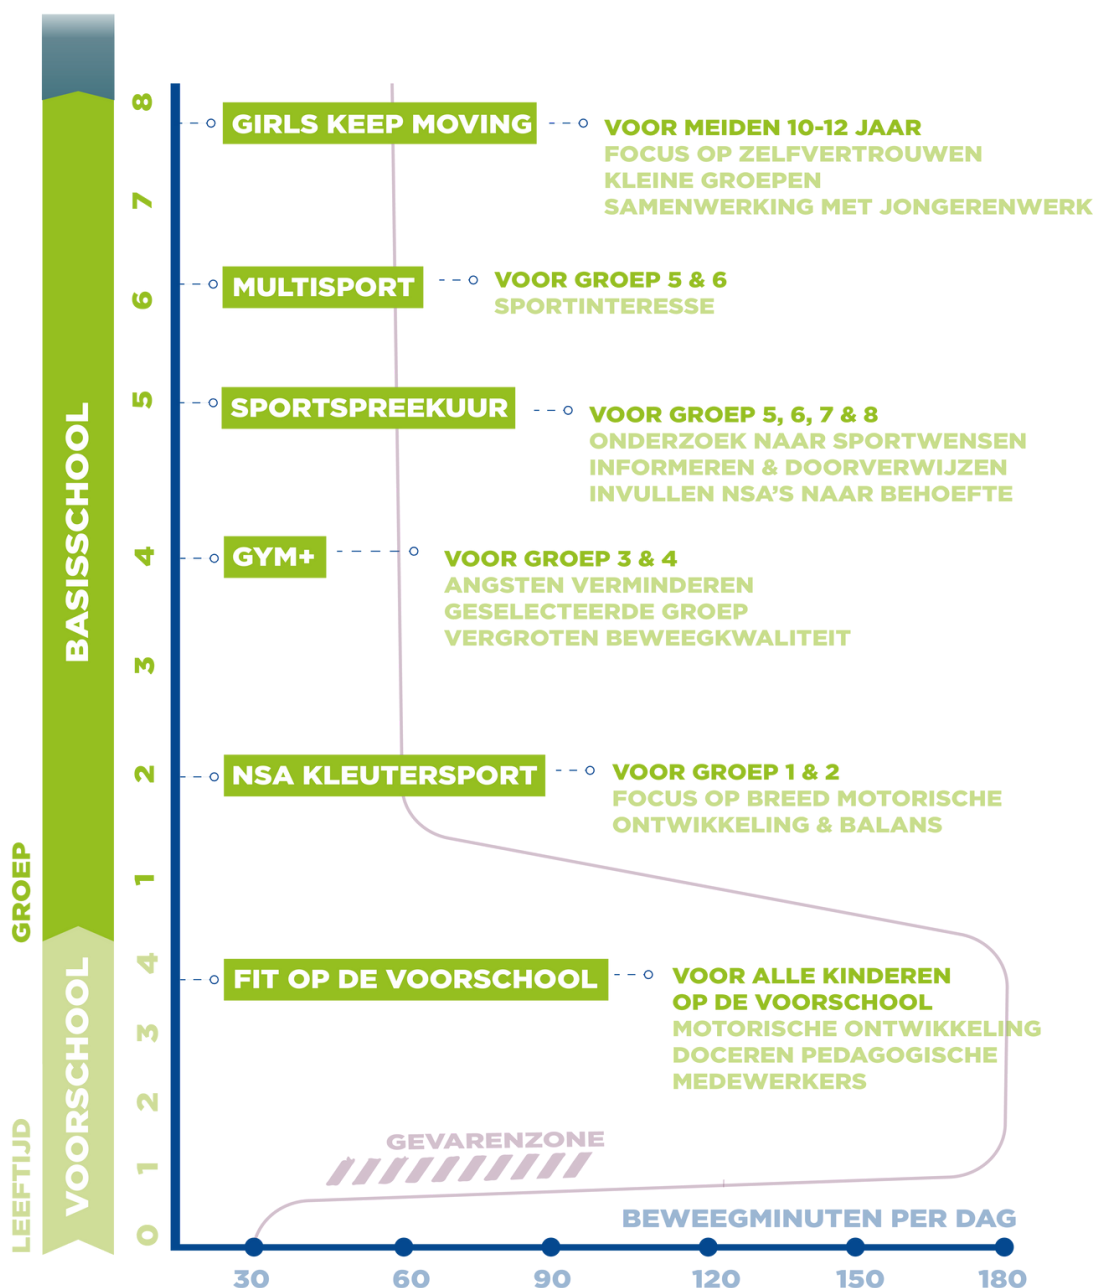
BASISSCHOOL

VOORSCHOOL

GROEP

LEEFTIJD

8
7
6
5
4
3
2
1
4
3
2
1
0

GIRLS KEEP MOVING
VOOR MEIDEN 10-12 JAAR
FOCUS OP ZELFVERTROUWEN
KLEINE GROEPEN
SAMENWERKING MET JONGERENWERK

MULTISPORT
VOOR GROEP 5 & 6
SPORTINTERESSE

SPORTSPREEKUUR
VOOR GROEP 5, 6, 7 & 8
ONDERZOEK NAAR SPORTWENSEN
INFORMEREN & DOORVERWIJZEN
INVULLEN NSA'S NAAR BEHOEFTE

GYM+
VOOR GROEP 3 & 4
ANGSTEN VERMINDEREN
GESELECTEERDE GROEP
VERGROTEN BEWEEGKWALITEIT

NSA KLEUTERSPORT
VOOR GROEP 1 & 2
FOCUS OP BREED MOTORISCHE ONTWIKKELING & BALANS

FIT OP DE VOORSCHOOL
VOOR ALLE KINDEREN OP DE VOORSCHOOL
MOTORISCHE ONTWIKKELING
DOCEREN PEDAGOGISCHE MEDEWERKERS

GEVARENZONE

BEWEEGMINUTEN PER DAG

30
60
90
120
150
180